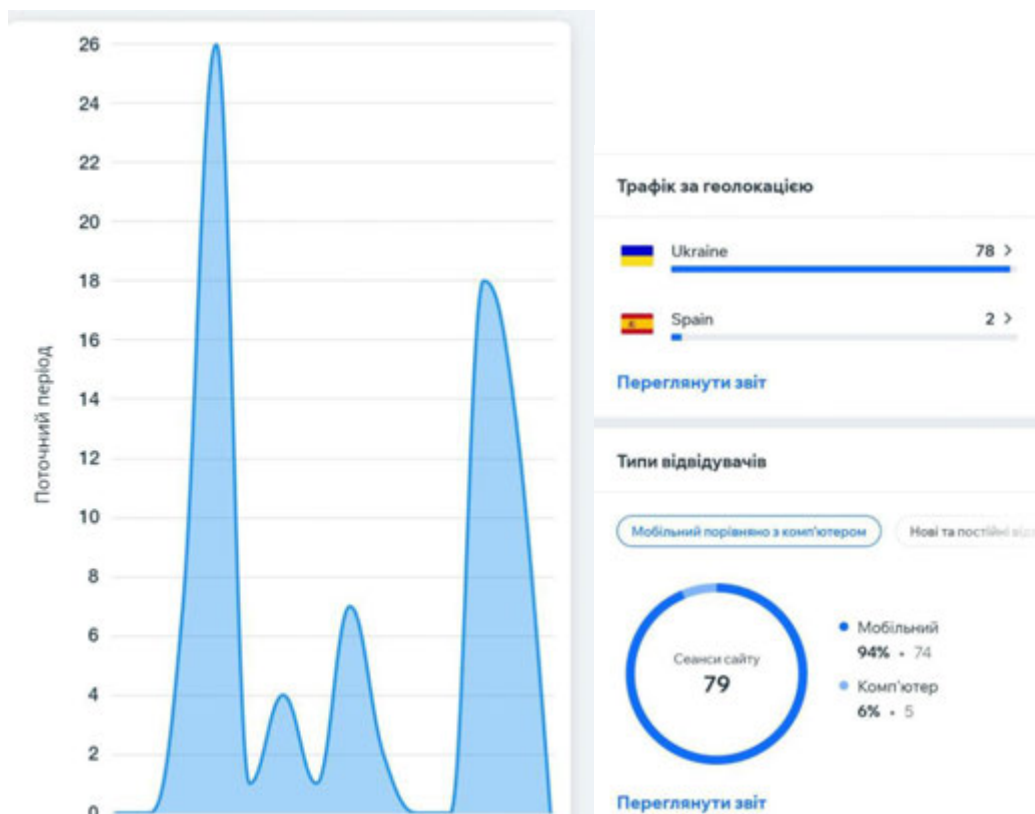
26
24
22
20
18
16
14
12
10
8
6
4
2
0

Поточний період

Трафік за геолокацією

Ukraine 78 >

Spain 2 >

Переглянути звіт

Типи відвідувачів

Мобільний порівняно з комп'ютером

Нові та постійні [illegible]

Сеанси сайту
79

Мобільний
94% • 74

Комп'ютер
6% • 5

Переглянути звіт